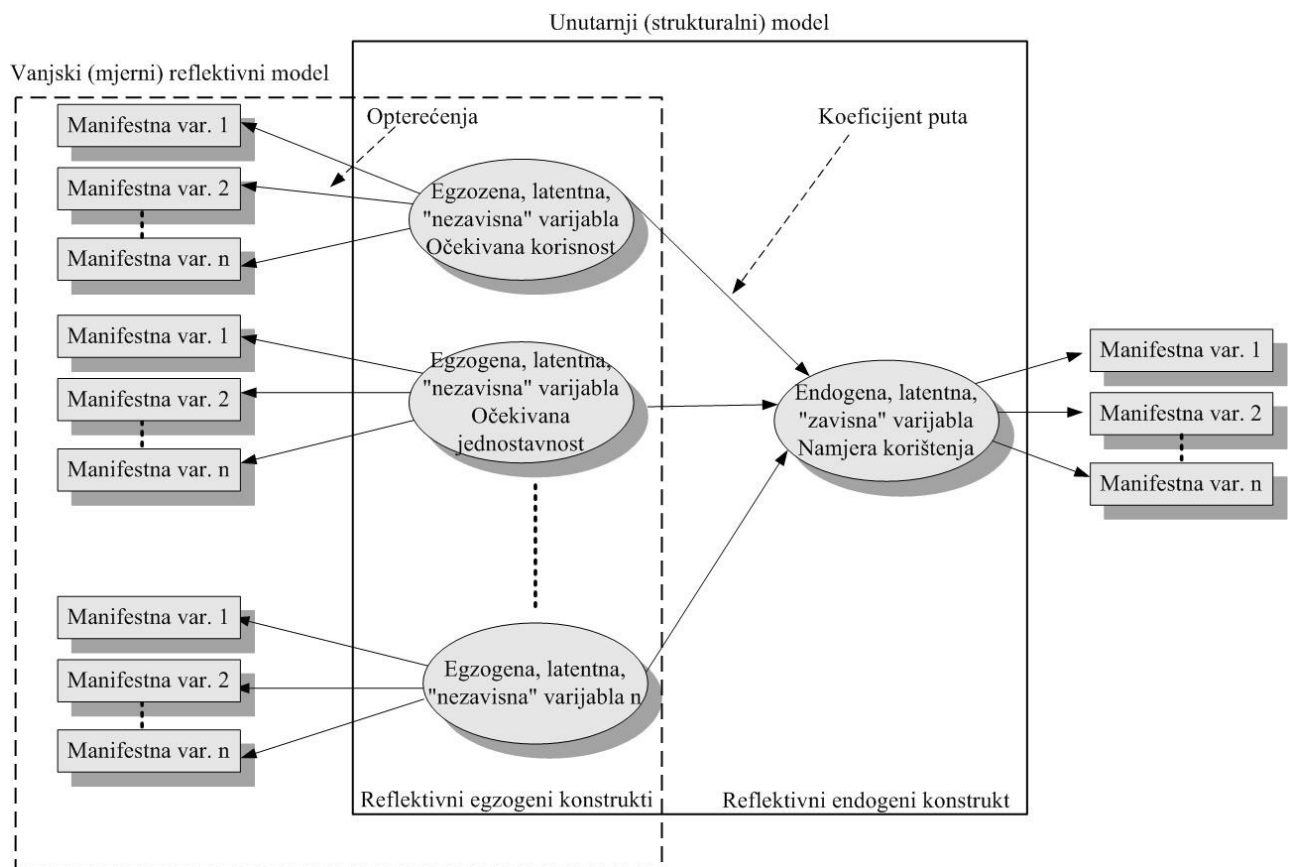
Unutarnji (strukturalni) model

Vanjski (mjerni) reflektivni model

Opterećenja

Koeficijent puta

Manifestna var. 1

Manifestna var. 2

Manifestna var. n

Egzozena, latentna, "nezavisna" varijabla Očekivana korisnost

Manifestna var. 1

Manifestna var. 2

Manifestna var. n

Egzogena, latentna, "nezavisna" varijabla Očekivana jednostavnost

Endogena, latentna, "zavisna" varijabla Namjera korištenja

Manifestna var. 1

Manifestna var. 2

Manifestna var. n

Manifestna var. 1

Manifestna var. 2

Manifestna var. n

Egzogena, latentna, "nezavisna" varijabla n

Reflektivni egzogeni konstrukti

Reflektivni endogeni konstrukt